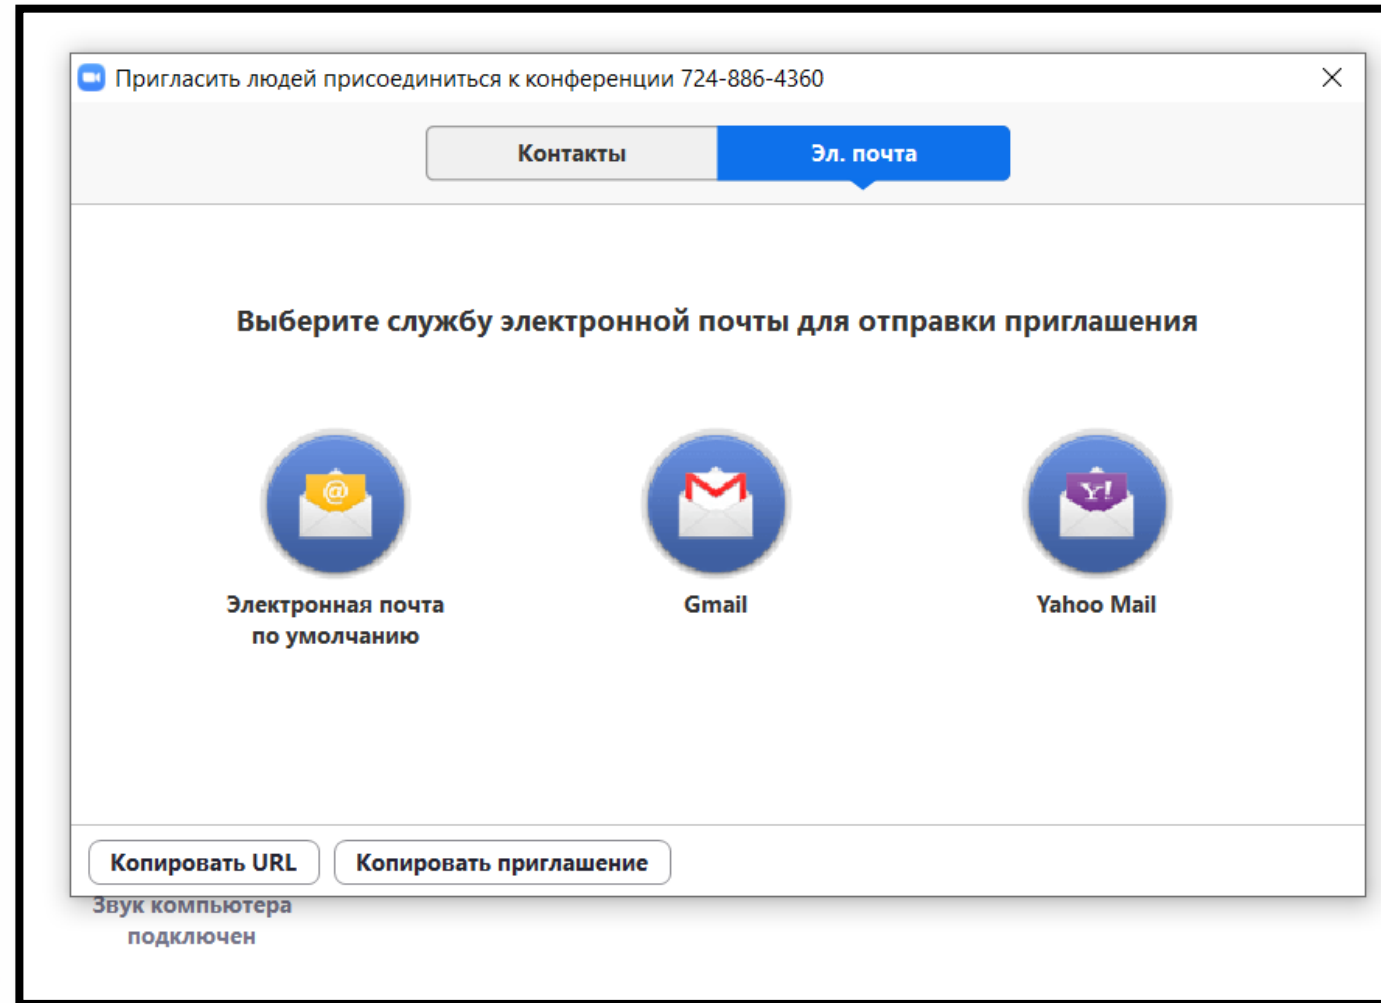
Пригласить людей присоединиться к конференции 724-886-4360

Контакты

Эл. почта

Выберите службу электронной почты для отправки приглашения

@

Электронная почта по умолчанию

Gmail

Y!

Yahoo Mail

Копировать URL

Копировать приглашение

Звук компьютера подключен